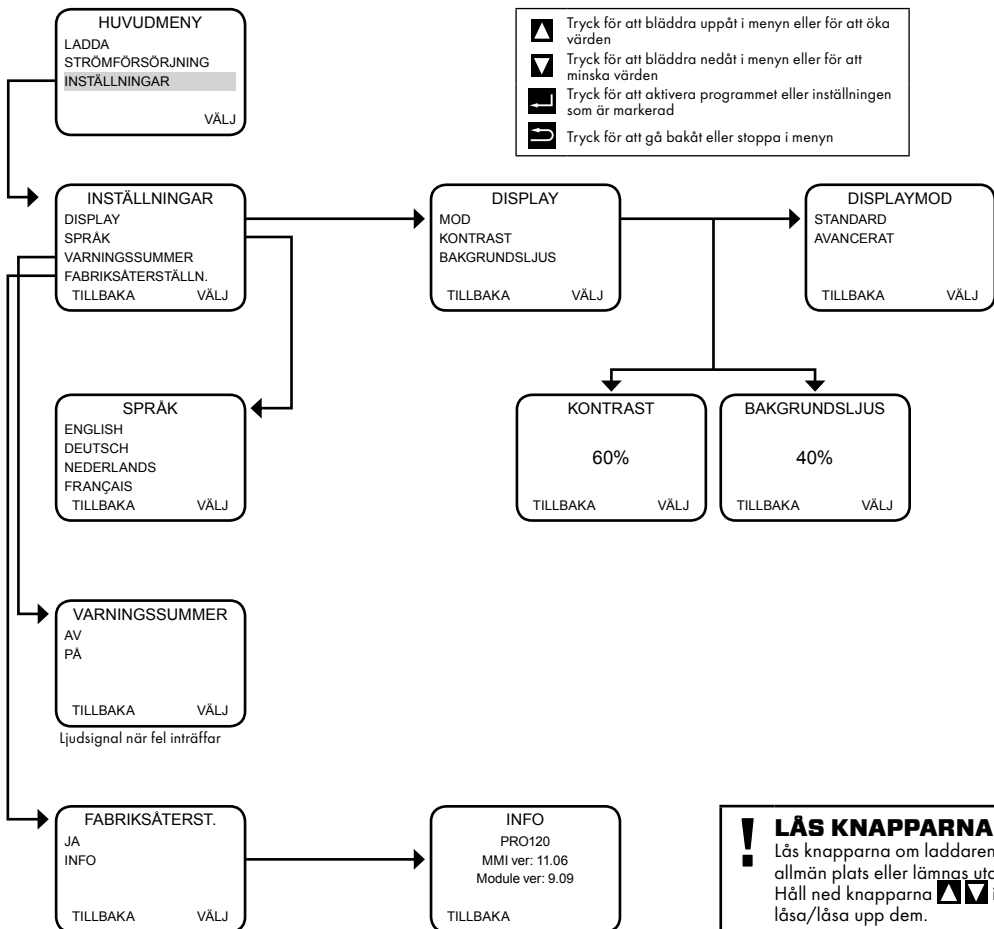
HUVUDMENY
LADDA
STRÖMFÖRSÖRJNING
INSTÄLLNINGAR
VÄLJ

Tryck för att bläddra uppåt i menyn eller för att öka värden
Tryck för att bläddra nedåt i menyn eller för att minska värden
Tryck för att aktivera programmet eller inställningen som är markerad
Tryck för att gå bakåt eller stoppa i menyn

INSTÄLLNINGAR
DISPLAY
SPRÅK
VARNINGSSUMMER
FABRIKSÅTERSTÄLLN.
TILLBAKA VÄLJ

DISPLAY
MOD
KONTRAST
BAKGRUNDSLJUS
TILLBAKA VÄLJ

DISPLAYMOD
STANDARD
AVANCERAT
TILLBAKA VÄLJ

SPRÅK
ENGLISH
DEUTSCH
NEDERLANDS
FRANÇAIS
TILLBAKA VÄLJ

KONTRAST
60%
TILLBAKA VÄLJ

BAKGRUNDSLJUS
40%
TILLBAKA VÄLJ

VARNINGSSUMMER
AV
PÅ
TILLBAKA VÄLJ

Ljudsignal när fel inträffar

FABRIKSÅTERST.
JA
INFO
TILLBAKA VÄLJ

INFO
PRO120
MMI ver: 11.06
Module ver: 9.09
TILLBAKA

!
LÅS KNAPPARNA
Lås knapparna om laddaren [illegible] allmän plats eller lämnas ut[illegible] Håll ned knapparna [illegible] låsa/låsa upp dem.